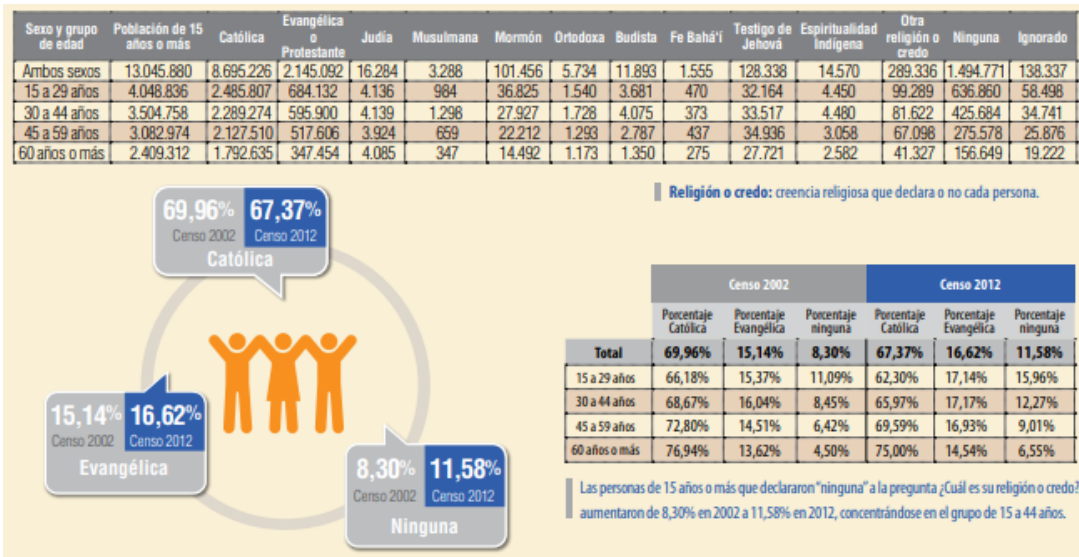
| Sexo y grupo de edad | Población de 15 años o más | Católica | Evangélica o Protestante | Judía | Musulmana | Mormón | Ortodoxa | Budista | Fe Bahá'í | Testigo de Jehová | Espiritualidad indígena | Otra religión o credo | Ninguna | Ignorado |
|---|---|---|---|---|---|---|---|---|---|---|---|---|---|---|
| Ambos sexos | 13.045.880 | 8.695.226 | 2.145.092 | 16.284 | 3.288 | 101.456 | 5.734 | 11.893 | 1.555 | 128.338 | 14.570 | 289.336 | 1.494.771 | 138.337 |
| 15 a 29 años | 4.048.836 | 2.485.807 | 684.132 | 4.136 | 984 | 36.825 | 1.540 | 3.681 | 470 | 32.164 | 4.450 | 99.289 | 636.860 | 58.498 |
| 30 a 44 años | 3.504.758 | 2.289.274 | 595.900 | 4.139 | 1.298 | 27.927 | 1.728 | 4.075 | 373 | 33.517 | 4.480 | 81.622 | 425.684 | 34.741 |
| 45 a 59 años | 3.082.974 | 2.127.510 | 517.606 | 3.924 | 659 | 22.212 | 1.293 | 2.787 | 437 | 34.936 | 3.058 | 67.098 | 275.578 | 25.876 |
| 60 años o más | 2.409.312 | 1.792.635 | 347.454 | 4.085 | 347 | 14.492 | 1.173 | 1.350 | 275 | 27.721 | 2.582 | 41.327 | 156.649 | 19.222 |

69,96% Censo 2002 67,37% Censo 2012 Católica

15,14% Censo 2002 16,62% Censo 2012 Evangélica

8,30% Censo 2002 11,58% Censo 2012 Ninguna

Religión o credo: creencia religiosa que declara o no cada persona.

| | Censo 2002 | | | Censo 2012 | | |
|---|---|---|---|---|---|---|
| | Porcentaje Católica | Porcentaje Evangélica | Porcentaje ninguna | Porcentaje Católica | Porcentaje Evangélica | Porcentaje ninguna |
| Total | 69,96% | 15,14% | 8,30% | 67,37% | 16,62% | 11,58% |
| 15 a 29 años | 66,18% | 15,37% | 11,09% | 62,30% | 17,14% | 15,96% |
| 30 a 44 años | 68,67% | 16,04% | 8,45% | 65,97% | 17,17% | 12,27% |
| 45 a 59 años | 72,80% | 14,51% | 6,42% | 69,59% | 16,93% | 9,01% |
| 60 años o más | 76,94% | 13,62% | 4,50% | 75,00% | 14,54% | 6,55% |

Las personas de 15 años o más que declararon "ninguna" a la pregunta ¿Cuál es su religión o credo? aumentaron de 8,30% en 2002 a 11,58% en 2012, concentrándose en el grupo de 15 a 44 años.